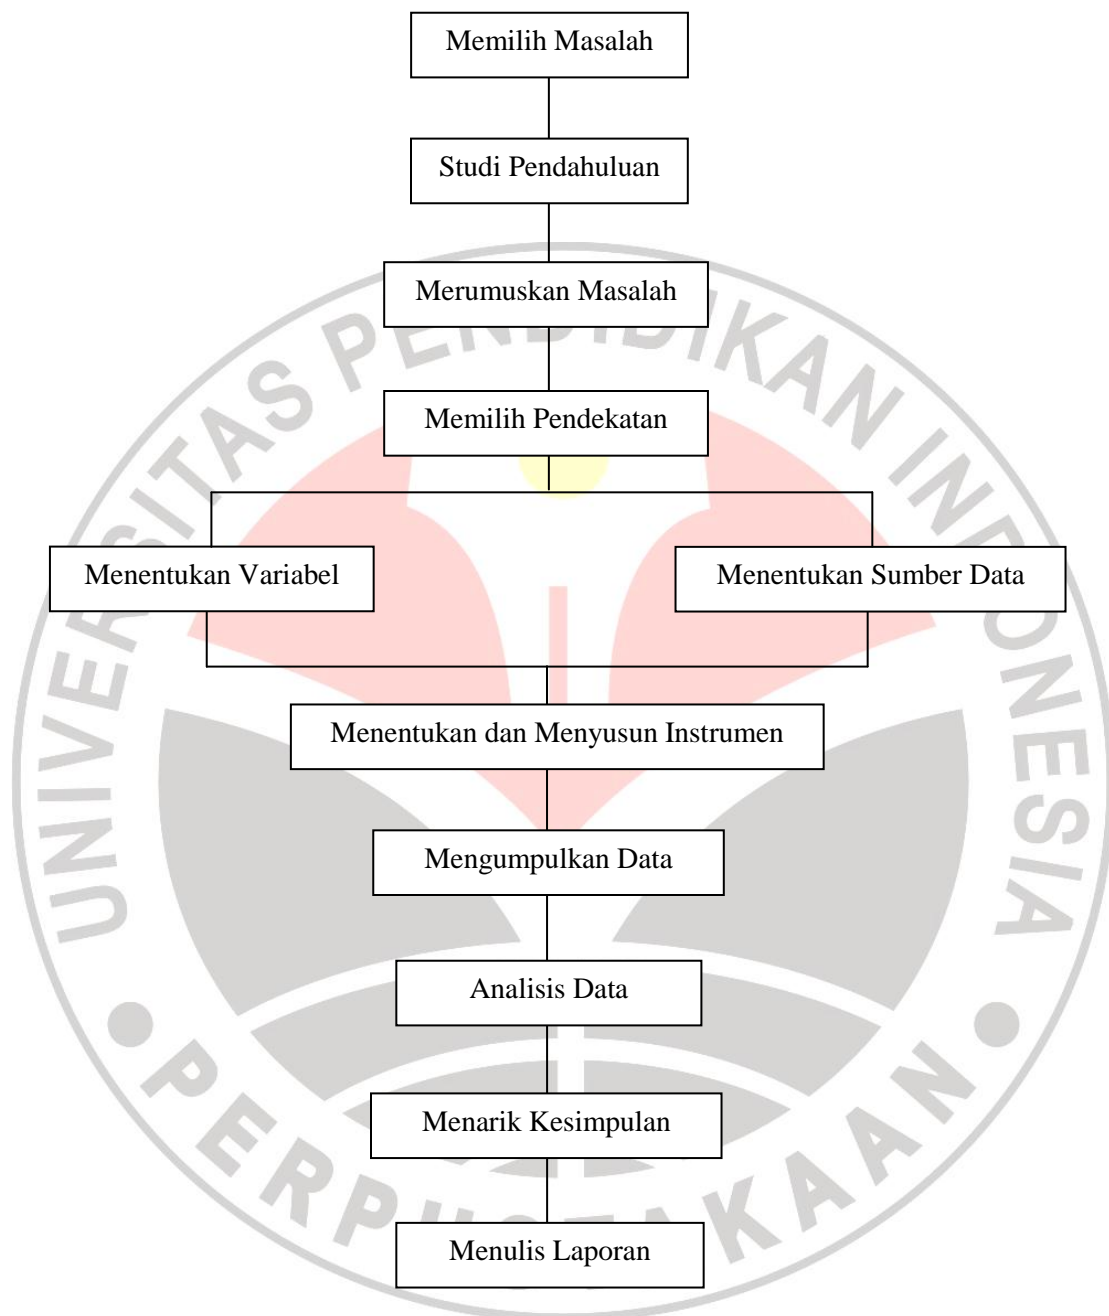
Memilih Masalah

Studi Pendahuluan

Merumuskan Masalah

Memilih Pendekatan

Menentukan Variabel

Menentukan Sumber Data

Menentukan dan Menyusun Instrumen

Mengumpulkan Data

Analisis Data

Menarik Kesimpulan

Menulis Laporan

UNIVERSITAS PENDIDIKAN INDONESIA

PERPUSTAKAAN